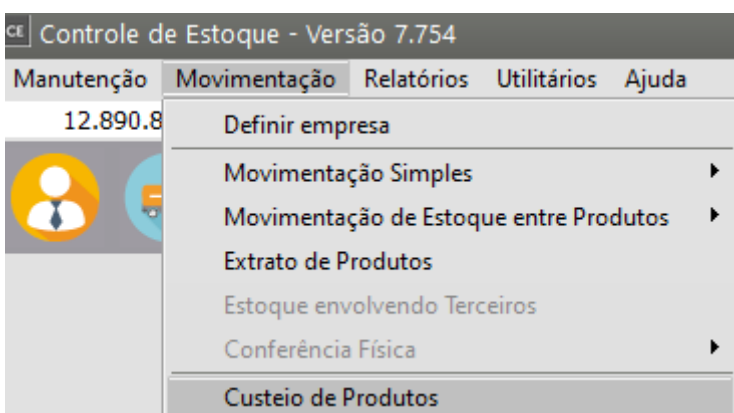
CE Controle de Estoque - Versão 7.754

Manutenção Movimentação Relatórios Utilitários Ajuda

12.890.8

Definir empresa

Movimentação Simples

Movimentação de Estoque entre Produtos

Extrato de Produtos

Estoque envolvendo Terceiros

Conferência Física

Custeio de Produtos